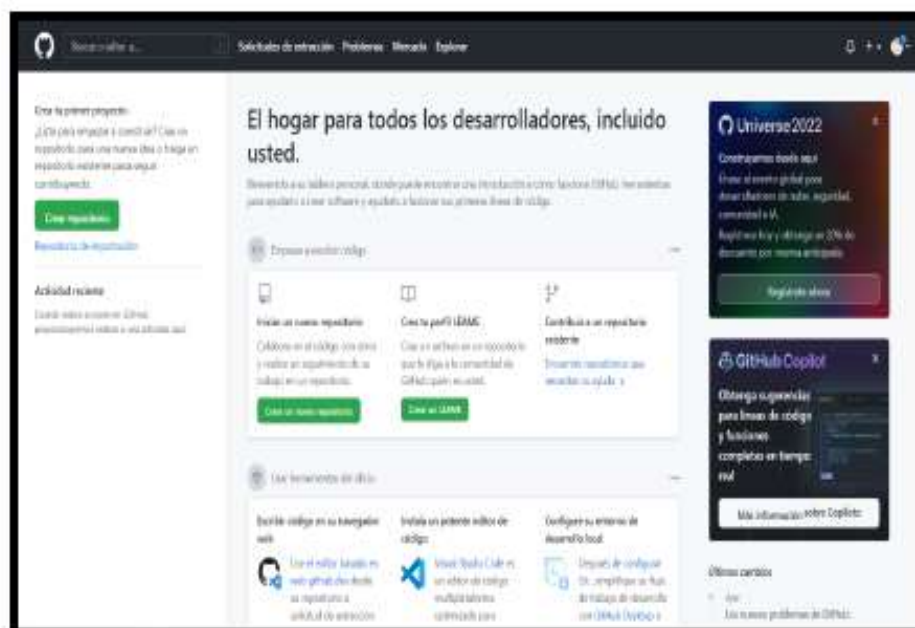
Buscar o saltar a...

Solicitudes de extracción Problemas Mercado Explorar

Crea tu primer proyecto

¿Listo para empezar a construir? Crea un repositorio para una nueva idea o traiga un repositorio existente para seguir contribuyendo.

Crear repositorio

Repositorio de importación

Actividad reciente

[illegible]

El hogar para todos los desarrolladores, incluido usted.

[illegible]

Empezar a escribir código

Iniciar un nuevo repositorio

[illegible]

Crear un nuevo repositorio

Crea tu perfil LÉAME

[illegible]

Crear un LÉAME

Contribuir a un repositorio existente

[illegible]

Usar herramientas del oficio

Escribir código en su navegador web

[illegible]

Instala un potente editor de código

Visual Studio Code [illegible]

Configure su entorno de desarrollo local

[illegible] GitHub Desktop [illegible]

Universe2022

Construyamos desde aquí

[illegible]

Regístrate ahora

GitHub Copilot

Obtenga sugerencias para líneas de código y funciones completas en tiempo real

Más información sobre Copilot

Últimos cambios

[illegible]